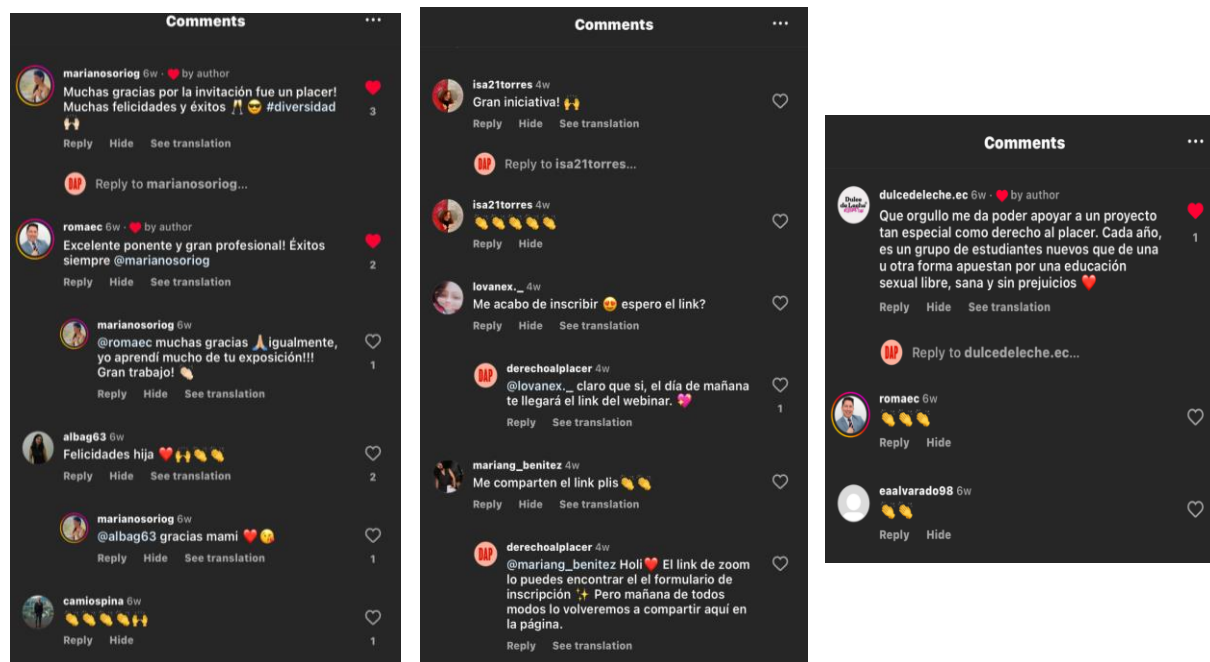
Comments

marianosoriog 6w · ❤ by author
Muchas gracias por la invitación fue un placer! Muchas felicidades y éxitos 🥂😎 #diversidad 🙌
Reply Hide See translation
3

Reply to marianosoriog...

romaec 6w · ❤ by author
Excelente ponente y gran profesional! Éxitos siempre @marianosoriog
Reply Hide See translation
2

marianosoriog 6w
@romaec muchas gracias 🙏 igualmente, yo aprendí mucho de tu exposición!!! Gran trabajo! 👏
Reply Hide See translation
1

albag63 6w
Felicidades hija ❤🙌👏👏
Reply Hide See translation
2

marianosoriog 6w
@albag63 gracias mami ❤😘
Reply Hide See translation
1

camiospina 6w
👏👏👏👏🙌
Reply Hide
1

Comments

isa21torres 4w
Gran iniciativa! 🙌
Reply Hide See translation

Reply to isa21torres...

isa21torres 4w
👏👏👏👏👏
Reply Hide

lovanex._ 4w
Me acabo de inscribir 😍 espero el link?
Reply Hide See translation

derechoalplacer 4w
@lovanex._ claro que si, el día de mañana te llegará el link del webinar. 💖
Reply See translation
1

mariang_benitez 4w
Me comparten el link plis👏👏
Reply Hide See translation

derechoalplacer 4w
@mariang_benitez Holi❤ El link de zoom lo puedes encontrar el el formulario de inscripción ✨ Pero mañana de todos modos lo volveremos a compartir aquí en la página.
Reply See translation

Comments

dulcedeleche.ec 6w · ❤ by author
Que orgullo me da poder apoyar a un proyecto tan especial como derecho al placer. Cada año, es un grupo de estudiantes nuevos que de una u otra forma apuestan por una educación sexual libre, sana y sin prejuicios ❤
Reply Hide See translation
1

Reply to dulcedeleche.ec...

romaec 6w
👏👏👏
Reply Hide

eaalvarado98 6w
👏👏
Reply Hide